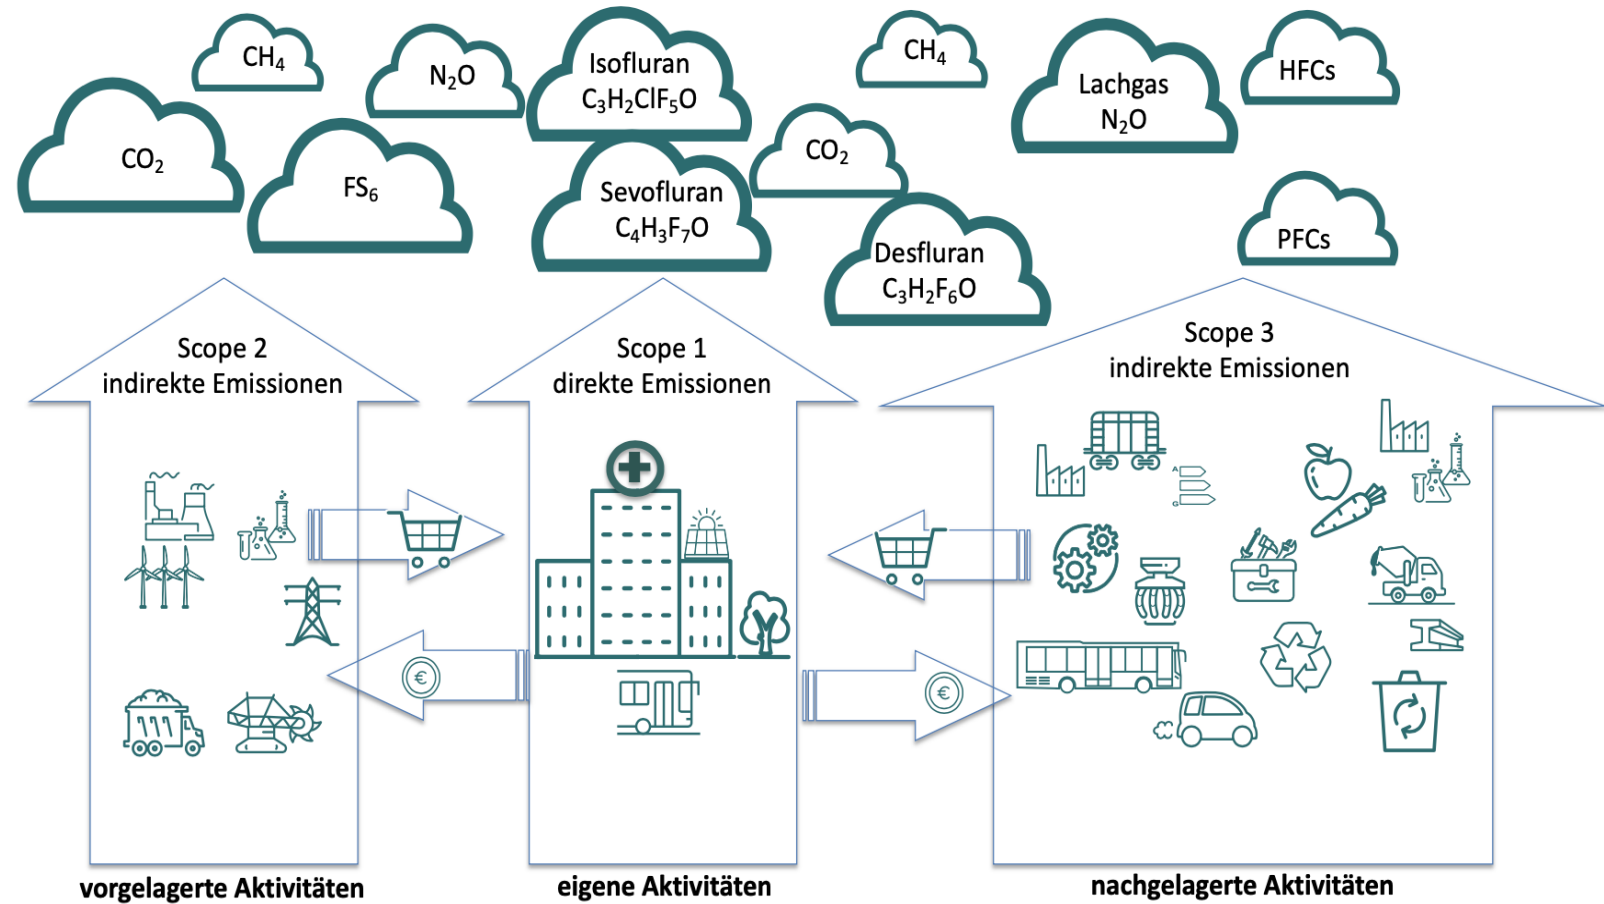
$CH_4$

$N_2O$

Isofluran
$C_3H_2ClF_5O$

$CH_4$

Lachgas
$N_2O$

HFCs

$CO_2$

$FS_6$

Sevofluran
$C_4H_3F_7O$

$CO_2$

Desfluran
$C_3H_2F_6O$

PFCs

Scope 2
indirekte Emissionen

Scope 1
direkte Emissionen

Scope 3
indirekte Emissionen

€

€

vorgelagerte Aktivitäten

eigene Aktivitäten

nachgelagerte Aktivitäten